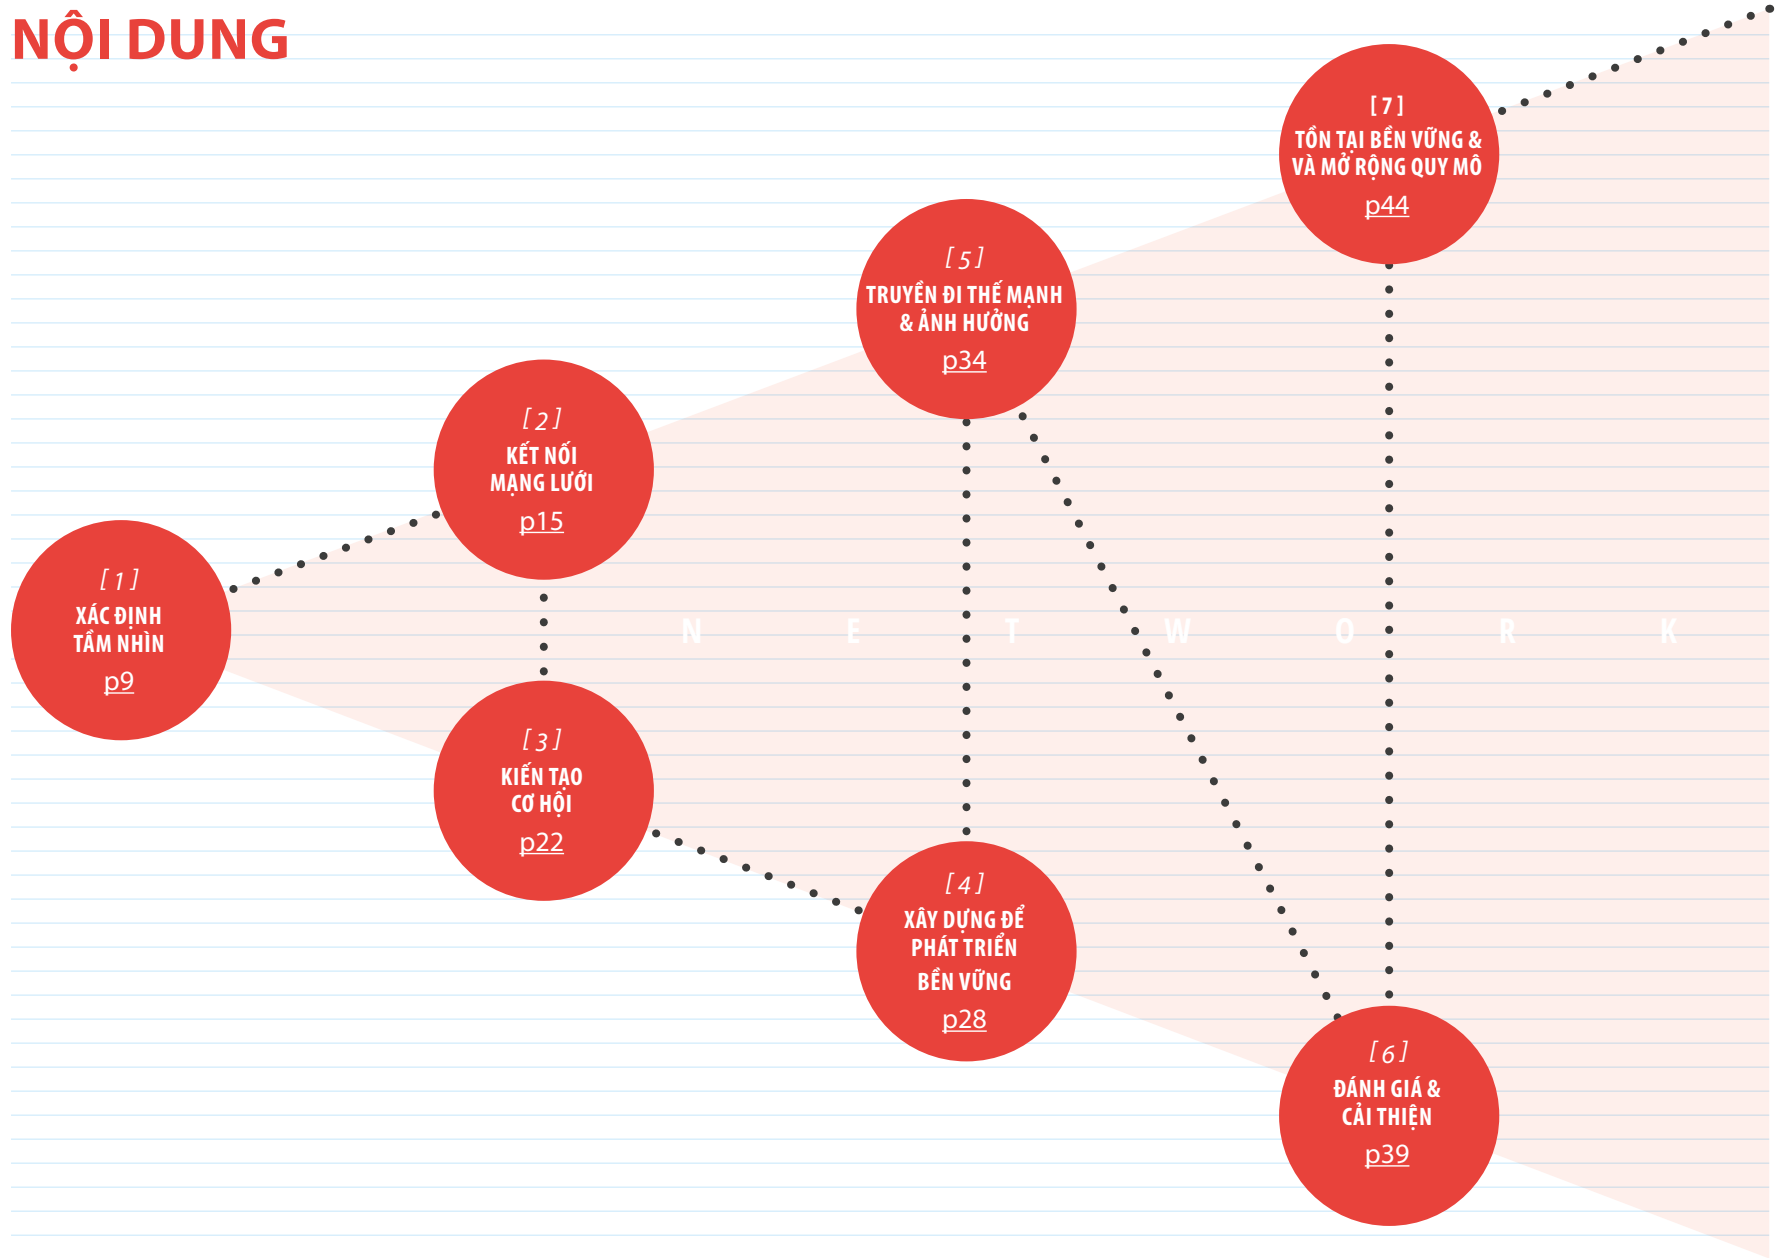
NỘI DUNG

[ 1 ]
XÁC ĐỊNH TẦM NHÌN
p9

[ 2 ]
KẾT NỐI MẠNG LƯỚI
p15

[ 3 ]
KIẾN TẠO CƠ HỘI
p22

[ 4 ]
XÂY DỰNG ĐỂ PHÁT TRIỂN BỀN VỮNG
p28

[ 5 ]
TRUYỀN ĐI THẾ MẠNH & ẢNH HƯỞNG
p34

[ 6 ]
ĐÁNH GIÁ & CẢI THIỆN
p39

[ 7 ]
TỒN TẠI BỀN VỮNG & VÀ MỞ RỘNG QUY MÔ
p44

N E T W O R K